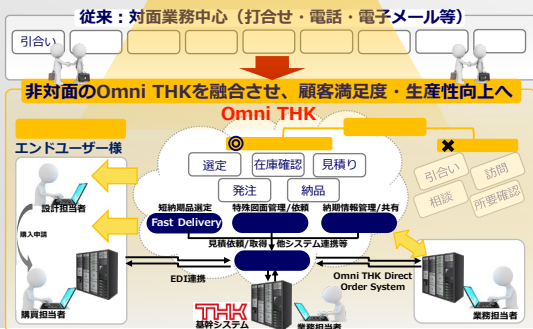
従来：対面業務中心（打合せ・電話・電子メール等）

引合い

非対面のOmni THKを融合させ、顧客満足度・生産性向上へ

Omni THK

エンドユーザー様

◎

✖

選定　在庫確認　見積り

発注　納品

引合い　訪問　相談　所要確認

設計担当者

購入申請

短納期品選定　Fast Delivery

特殊図面管理/依頼

納期情報管理/共有

見積依頼/取得　他システム連携等

EDI連携

Omni THK Direct Order System

購買担当者

THK 基幹システム

業務担当者

業務担当者